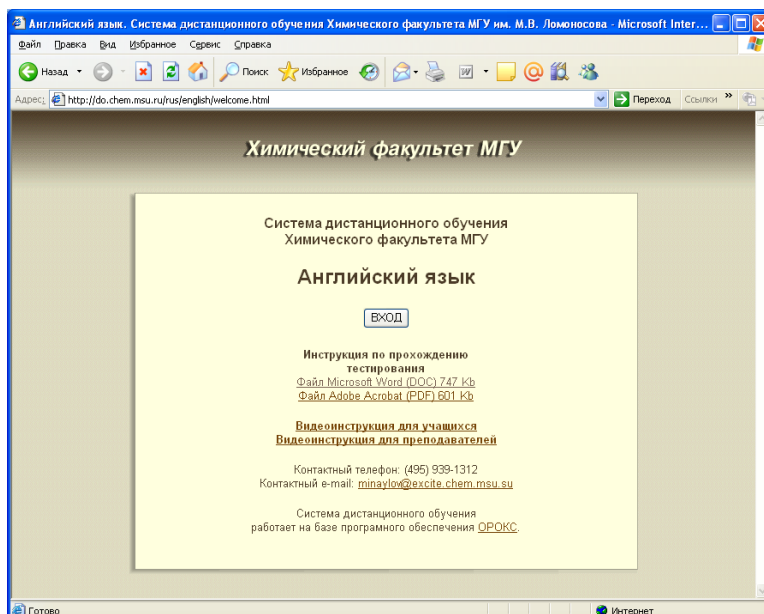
Английский язык. Система дистанционного обучения Химического факультета МГУ им. М.В. Ломоносова - Microsoft Inter...

Файл Правка Вид Избранное Сервис Справка

Назад Поиск Избранное

Адрес: http://do.chem.msu.ru/rus/english/welcome.html Переход Ссылки »

Химический факультет МГУ

Система дистанционного обучения
Химического факультета МГУ

Английский язык

ВХОД

Инструкция по прохождению тестирования
Файл Microsoft Word (DOC) 747 Kb
Файл Adobe Acrobat (PDF) 601 Kb

Видеоинструкция для учащихся
Видеоинструкция для преподавателей

Контактный телефон: (495) 939-1312
Контактный e-mail: minaylow@excite.chem.msu.su

Система дистанционного обучения
работает на базе програмного обеспечения ОРОКС.

Готово

Интернет